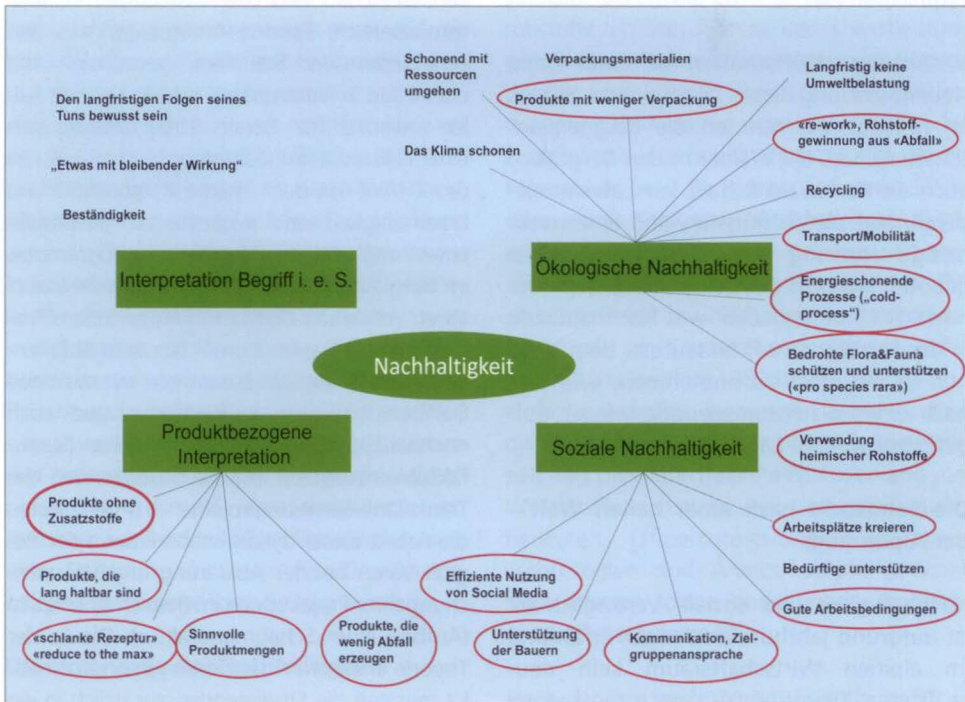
Den langfristigen Folgen seines Tuns bewusst sein

„Etwas mit bleibender Wirkung"

Beständigkeit

Interpretation Begriff i. e. S.

Schonend mit Ressourcen umgehen

Verpackungsmaterialien

Produkte mit weniger Verpackung

Langfristig keine Umweltbelastung

Das Klima schonen

«re-work», Rohstoffgewinnung aus «Abfall»

Recycling

Transport/Mobilität

Ökologische Nachhaltigkeit

Energieschonende Prozesse („cold-process")

Nachhaltigkeit

Bedrohte Flora&Fauna schützen und unterstützen («pro species rara»)

Produktbezogene Interpretation

Soziale Nachhaltigkeit

Verwendung heimischer Rohstoffe

Produkte ohne Zusatzstoffe

Arbeitsplätze kreieren

Bedürftige unterstützen

Produkte, die lang haltbar sind

Effiziente Nutzung von Social Media

Gute Arbeitsbedingungen

«schlanke Rezeptur» «reduce to the max»

Sinnvolle Produktmengen

Produkte, die wenig Abfall erzeugen

Unterstützung der Bauern

Kommunikation, Zielgruppenansprache